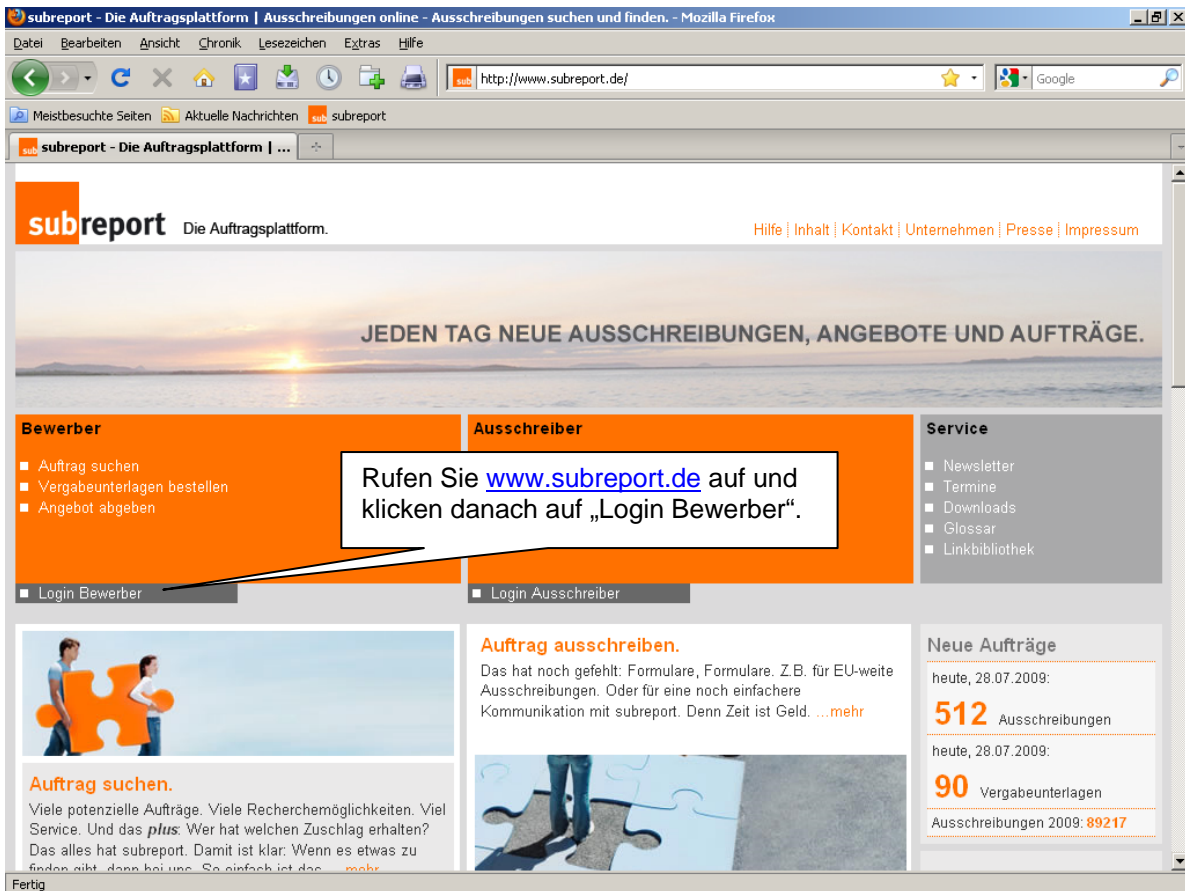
subreport - Die Auftragsplattform | Ausschreibungen online - Ausschreibungen suchen und finden. - Mozilla Firefox

Datei Bearbeiten Ansicht Chronik Lesezeichen Extras Hilfe

http://www.subreport.de/

Google

Meistbesuchte Seiten Aktuelle Nachrichten subreport

subreport - Die Auftragsplattform | ...

subreport Die Auftragsplattform.

Hilfe | Inhalt | Kontakt | Unternehmen | Presse | Impressum

JEDEN TAG NEUE AUSSCHREIBUNGEN, ANGEBOTE UND AUFTRÄGE.

Bewerber

Auftrag suchen
Vergabeunterlagen bestellen
Angebot abgeben

Login Bewerber

Ausschreiber

Rufen Sie www.subreport.de auf und klicken danach auf „Login Bewerber".

Login Ausschreiber

Service

Newsletter
Termine
Downloads
Glossar
Linkbibliothek

Auftrag suchen.

Viele potenzielle Aufträge. Viele Recherchemöglichkeiten. Viel Service. Und das *plus*: Wer hat welchen Zuschlag erhalten? Das alles hat subreport. Damit ist klar: Wenn es etwas zu finden gibt, dann bei uns. So einfach ist das. ...mehr

Auftrag ausschreiben.

Das hat noch gefehlt: Formulare, Formulare. Z.B. für EU-weite Ausschreibungen. Oder für eine noch einfachere Kommunikation mit subreport. Denn Zeit ist Geld. ...mehr

Neue Aufträge

heute, 28.07.2009:

512 Ausschreibungen

heute, 28.07.2009:

90 Vergabeunterlagen

Ausschreibungen 2009: 89217

Fertig